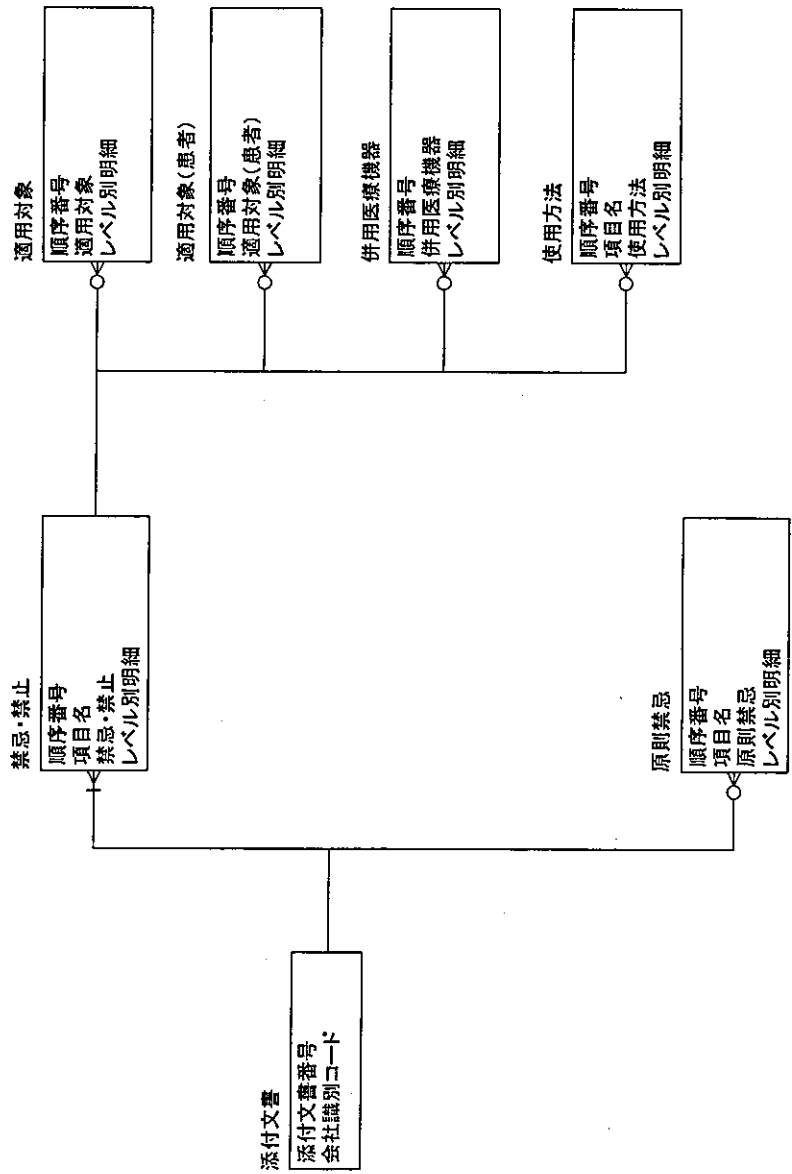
適用対象
順序番号
適用対象
レベル別明細

適用対象(患者)
順序番号
適用対象(患者)
レベル別明細

併用医療機器
順序番号
併用医療機器
レベル別明細

使用方法
順序番号
項目名
使用方法
レベル別明細

禁忌・禁止
順序番号
項目名
禁忌・禁止
レベル別明細

原則禁忌
順序番号
項目名
原則禁忌
レベル別明細

添付文書
添付文書番号
会社識別コード